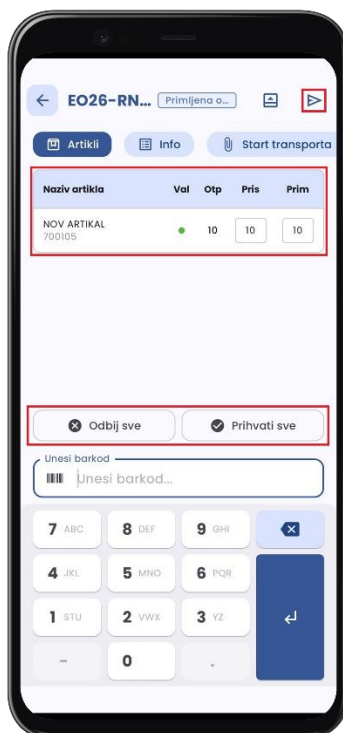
EO26-RN... Primljena o...

Artikli | Info | Start transporta

| Naziv artikla | Val | Otp | Pris | Prim |
|---|---|---|---|---|
| NOV ARTIKAL 700105 | | 10 | 10 | 10 |

Odbij sve | Prihvati sve

Unesi barkod
Unesi barkod...

7 ABC 8 DEF 9 GHI
4 JKL 5 MNO 6 PQR
1 STU 2 VWX 3 YZ
- 0 .